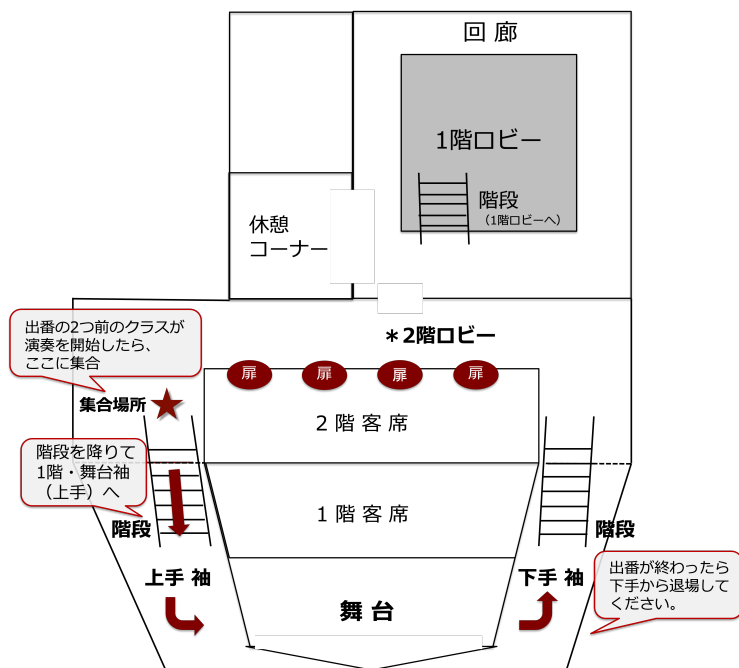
回廊

1階ロビー

階段
（1階ロビーへ）

休憩
コーナー

出番の2つ前のクラスが演奏を開始したら、ここに集合

＊2階ロビー

扉 扉 扉 扉

集合場所

2 階 客 席

階段を降りて1階・舞台袖（上手）へ

階段

1 階 客 席

階段

上手 袖

下手 袖

出番が終わったら下手から退場してください。

舞 台